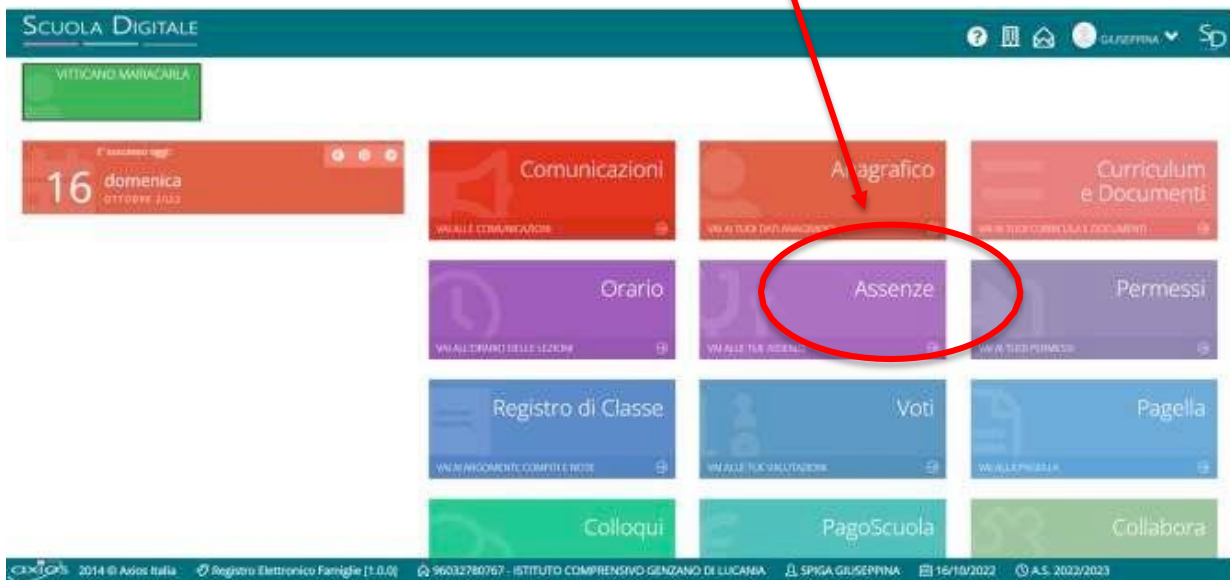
SCUOLA DIGITALE

GIUSEPPINA

SD

VITTICANO MARIACARLA

16 domenica
OTTOBRE 2022

Comunicazioni
VAI ALLE COMUNICAZIONI

Anagrafico
VAI AI TUOI DATI ANAGRAFICI

Curriculum e Documenti
VAI AI TUOI CURRICULA E DOCUMENTI

Orario
VAI ALL'ORARIO DELLE LEZIONI

Assenze
VAI ALLE TUE ASSENZE

Permessi
VAI AI TUOI PERMESSI

Registro di Classe
VAI AI ARGOMENTI COMPITI E NOTE

Voti
VAI ALLE TUE VALUTAZIONI

Pagella
VAI ALLA PAGELLA

Colloqui

PagoScuola

Collabora

axios 2014 © Axios Italia   Registro Elettronico Famiglie [1.0.0]   96032780767 - ISTITUTO COMPRENSIVO GENZANO DI LUCANIA   SPIGA GIUSEPPINA   16/10/2022   A.S. 2022/2023